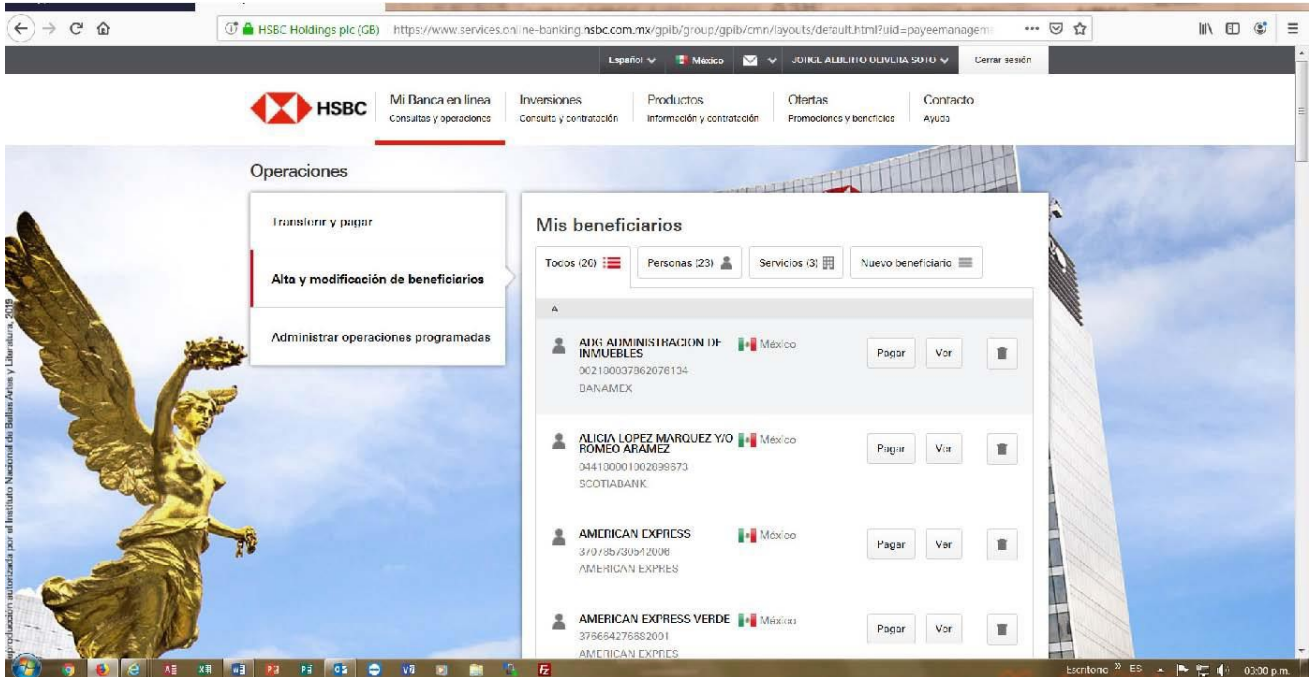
HSBC Holdings plc (GB) https://www.services.online-banking.hsbc.com.mx/gpib/group/gpib/cmn/layouts/default.html?uid=payeemanagem

Español México JORGE ALBERTO OLIVERA SOTO Cerrar sesión

HSBC

Mi Banca en línea
Consultas y operaciones

Inversiones
Consulta y contratación

Productos
Información y contratación

Ofertas
Promociones y beneficios

Contacto
Ayuda

Operaciones

Transferir y pagar

Alta y modificación de beneficiarios

Administrar operaciones programadas

Mis beneficiarios

Todos (26) Personas (23) Servicios (3) Nuevo beneficiario

A

ADG ADMINISTRACION DE INMUEBLES México
002180037862076134
BANAMEX
Pagar Ver

ALICIA LOPEZ MARQUEZ Y/O ROMEO ARAMEZ México
044180001002099873
SCOTIABANK
Pagar Ver

AMERICAN EXPRESS México
376785730542008
AMERICAN EXPRES
Pagar Ver

AMERICAN EXPRESS VERDE México
376684276882001
AMERICAN EXPRES
Pagar Ver

Reproducción autorizada por el Instituto Nacional de Bellas Artes y Literatura, 2019

Escritorio ES 03:00 p.m.